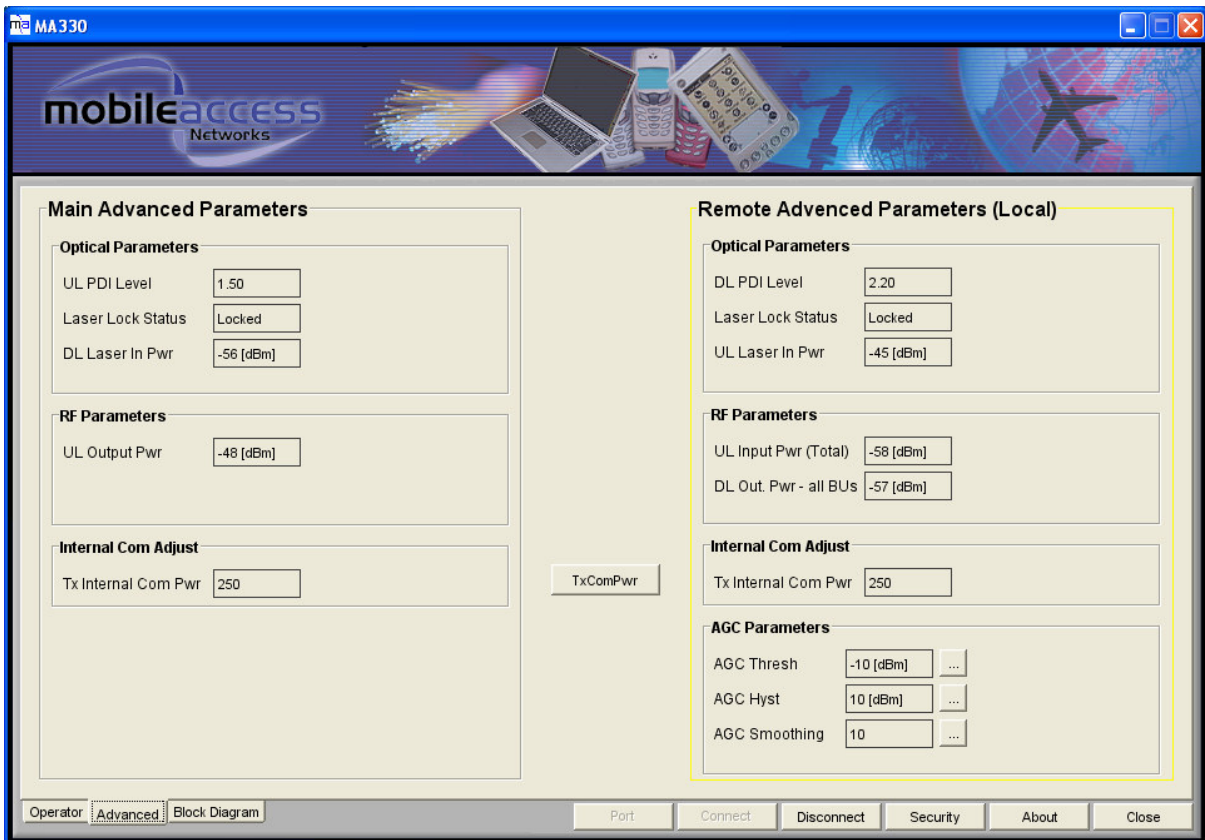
ma MA330

mobileaccess Networks

Main Advanced Parameters

Optical Parameters

UL PDI Level 1.50

Laser Lock Status Locked

DL Laser In Pwr -56 [dBm]

RF Parameters

UL Output Pwr -48 [dBm]

Internal Com Adjust

Tx Internal Com Pwr 250

TxComPwr

Remote Advenced Parameters (Local)

Optical Parameters

DL PDI Level 2.20

Laser Lock Status Locked

UL Laser In Pwr -45 [dBm]

RF Parameters

UL Input Pwr (Total) -58 [dBm]

DL Out. Pwr - all BUs -57 [dBm]

Internal Com Adjust

Tx Internal Com Pwr 250

AGC Parameters

AGC Thresh -10 [dBm] ...

AGC Hyst 10 [dBm] ...

AGC Smoothing 10 ...

Operator Advanced Block Diagram

Port Connect Disconnect Security About Close